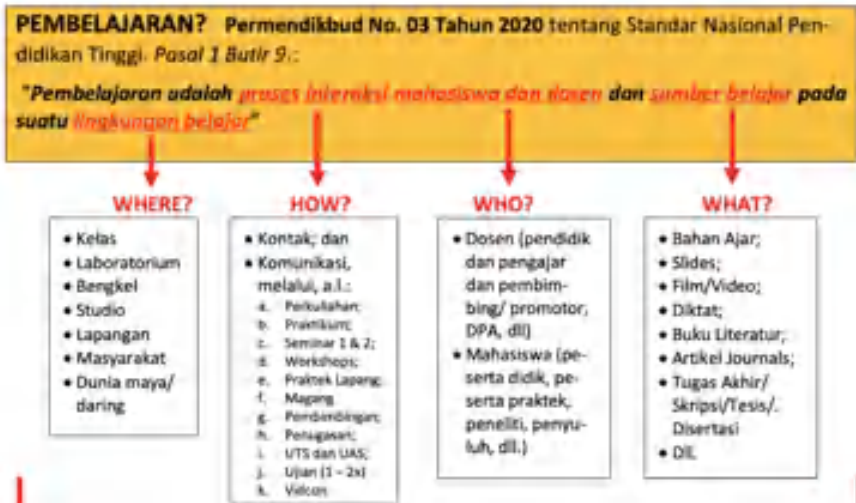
PEMBELAJARAN? Permendikbud No. 03 Tahun 2020 tentang Standar Nasional Pendidikan Tinggi. Pasal 1 Butir 9.:

"Pembelajaran adalah proses interaksi mahasiswa dan dosen dan sumber belajar pada suatu lingkungan belajar"

WHERE?

• Kelas
• Laboratorium
• Bengkel
• Studio
• Lapangan
• Masyarakat
• Dunia maya/ daring

HOW?

• Kontak; dan
• Komunikasi, melalui, a.l.:
a. Perkuliahan;
b. Praktikum;
c. Seminar 1 & 2;
d. Workshops;
e. Praktek Lapang;
f. Magang
g. Pembimbingan;
h. Pengajaran;
i. UTS dan UAS;
j. Ujian (1 – 2x)
k. Vidcon

WHO?

• Dosen (pendidik dan pengajar dan pembimbing/ promotor, DPA, dll)
• Mahasiswa (peserta didik, peserta praktek, peneliti, penyuluh, dll.)

WHAT?

• Bahan Ajar;
• Slides;
• Film/Video;
• Diktat;
• Buku Literatur;
• Artikel Journals;
• Tugas Akhir/ Skripsi/Tesis/. Disertasi
• Dll.